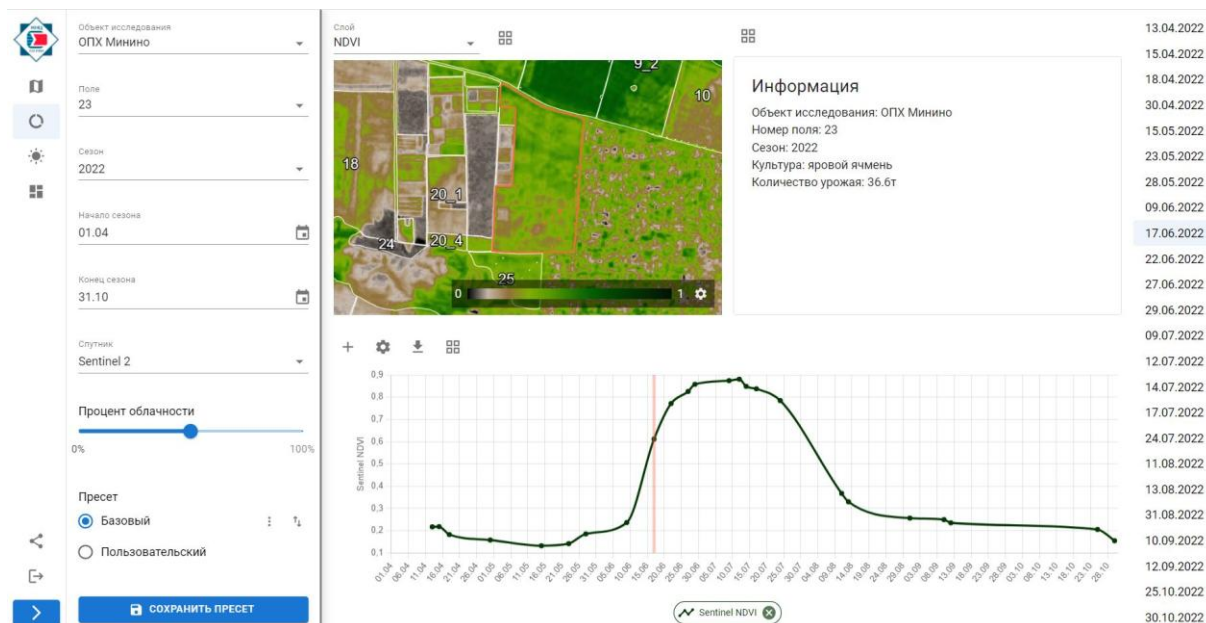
Объект исследования
ОПХ Минино

Поле
23

Сезон
2022

Начало сезона
01.04

Конец сезона
31.10

Спутник
Sentinel 2

Процент облачности

0%

100%

Пресет

Базовый

Пользовательский

СОХРАНИТЬ ПРЕСЕТ

Слой
NDVI

9_2
10
18
20_1
24
20_4
25
0
1

Информация

Объект исследования: ОПХ Минино
Номер поля: 23
Сезон: 2022
Культура: яровой ячмень
Количество урожая: 36.6т

0.9
0.8
0.7
0.6
0.5
0.4
0.3
0.2
0.1

Sentinel NDVI

01.04 06.04 11.04 16.04 21.04 26.04 01.05 06.05 11.05 16.05 21.05 26.05 31.05 05.06 10.06 15.06 20.06 25.06 30.06 05.07 10.07 15.07 20.07 25.07 30.07 04.08 09.08 14.08 19.08 24.08 29.08 03.09 08.09 13.09 18.09 23.09 28.09 03.10 08.10 13.10 18.10 23.10 28.10

Sentinel NDVI

13.04.2022
15.04.2022
18.04.2022
30.04.2022
15.05.2022
23.05.2022
28.05.2022
09.06.2022
17.06.2022
22.06.2022
27.06.2022
29.06.2022
09.07.2022
12.07.2022
14.07.2022
17.07.2022
24.07.2022
11.08.2022
13.08.2022
31.08.2022
10.09.2022
12.09.2022
25.10.2022
30.10.2022